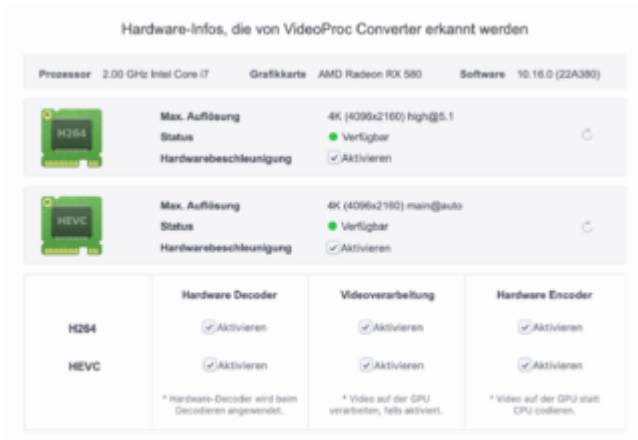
Hardware-Infos, die von VideoProc Converter erkannt werden

Prozessor 2.00 GHz Intel Core i7 Grafikkarte AMD Radeon RX 580 Software 10.16.0 (22A380)

H264

Max. Auflösung 4K (4096x2160) high@5.1
Status Verfügbar
Hardwarebeschleunigung Aktivieren

HEVC

Max. Auflösung 4K (4096x2160) main@auto
Status Verfügbar
Hardwarebeschleunigung Aktivieren

| | Hardware Decoder | Videoverarbeitung | Hardware Encoder |
|---|---|---|---|
| H264 | Aktivieren | Aktivieren | Aktivieren |
| HEVC | Aktivieren | Aktivieren | Aktivieren |
| | * Hardware-Decoder wird beim Decodieren angewendet. | * Video auf der GPU verarbeiten, falls aktiviert. | * Video auf der GPU statt CPU codieren. |